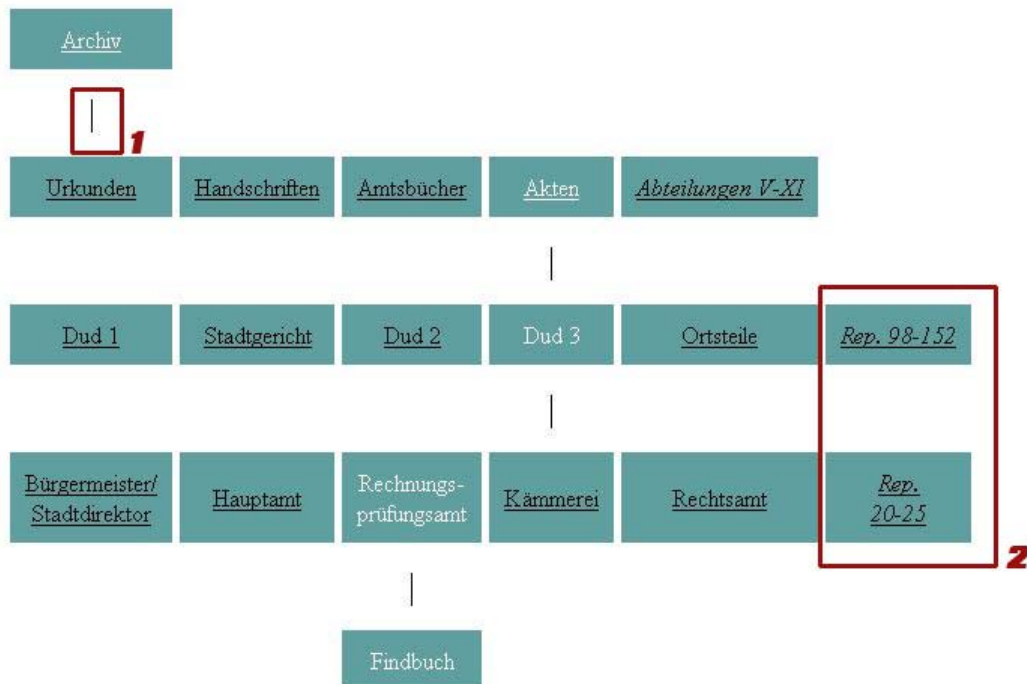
Archiv

1

Urkunden

Handschriften

Amtsbücher

Akten

*Abteilungen V-XI*

Dud 1

Stadtgericht

Dud 2

Dud 3

Ortsteile

*Rep. 98-152*

Bürgermeister/ Stadtdirektor

Hauptamt

Rechnungsprüfungsamt

Kämmerei

Rechtsamt

*Rep. 20-25*

2

Findbuch